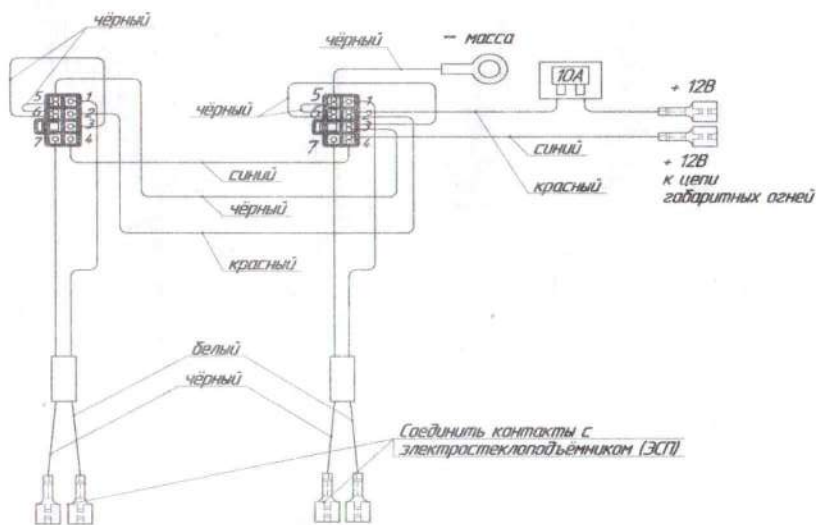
чёрный

чёрный

— масса

10А

+ 12В

5
6
7
1
2
3
4

чёрный

5
6
7
1
2
3
4

синий

+ 12В
к цепи
габаритных огней

синий

красный

чёрный

красный

белый

чёрный

Соединить контакты с электростеклоподъёмником (ЭСП)